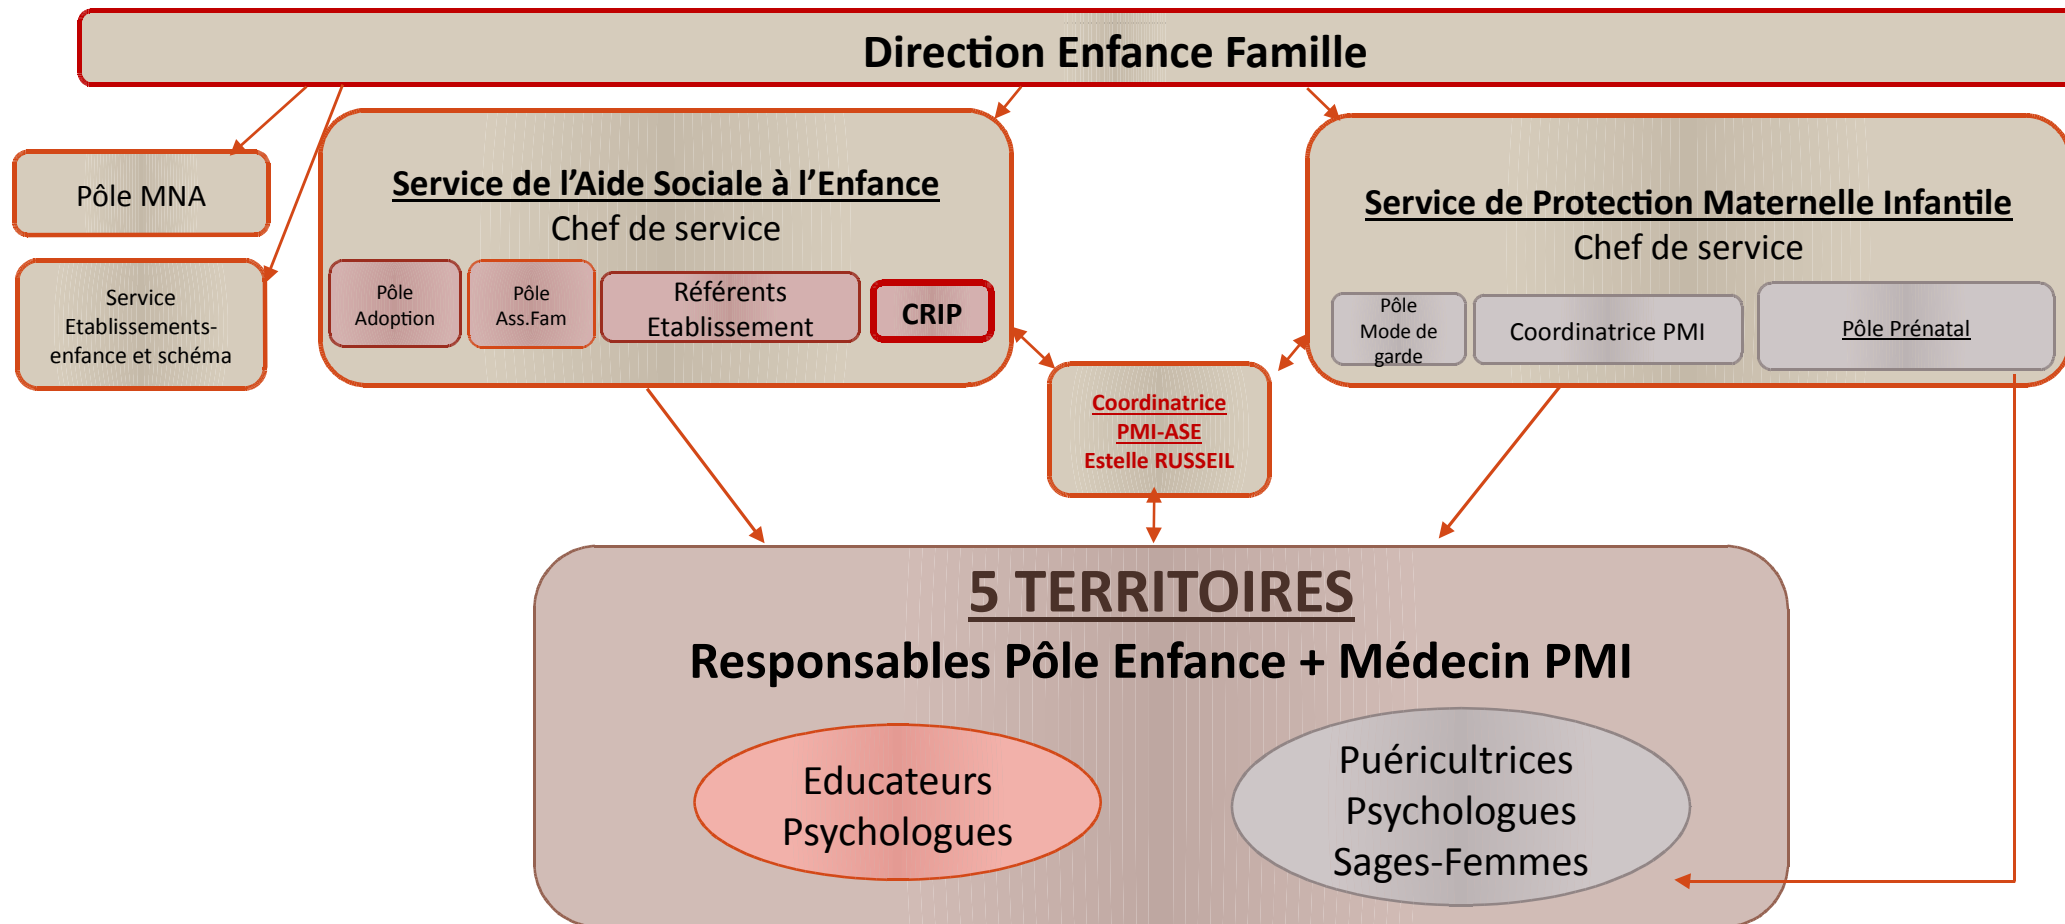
Direction Enfance Famille

Pôle MNA

Service Etablissements-enfance et schéma

Service de l'Aide Sociale à l'Enfance
Chef de service

Pôle Adoption

Pôle Ass.Fam

Référents Etablissement

CRIP

Service de Protection Maternelle Infantile
Chef de service

Pôle Mode de garde

Coordinatrice PMI

Pôle Prénatal

Coordinatrice PMI-ASE Estelle RUSSEIL

5 TERRITOIRES
Responsables Pôle Enfance + Médecin PMI

Educateurs Psychologues

Puéricultrices Psychologues Sages-Femmes